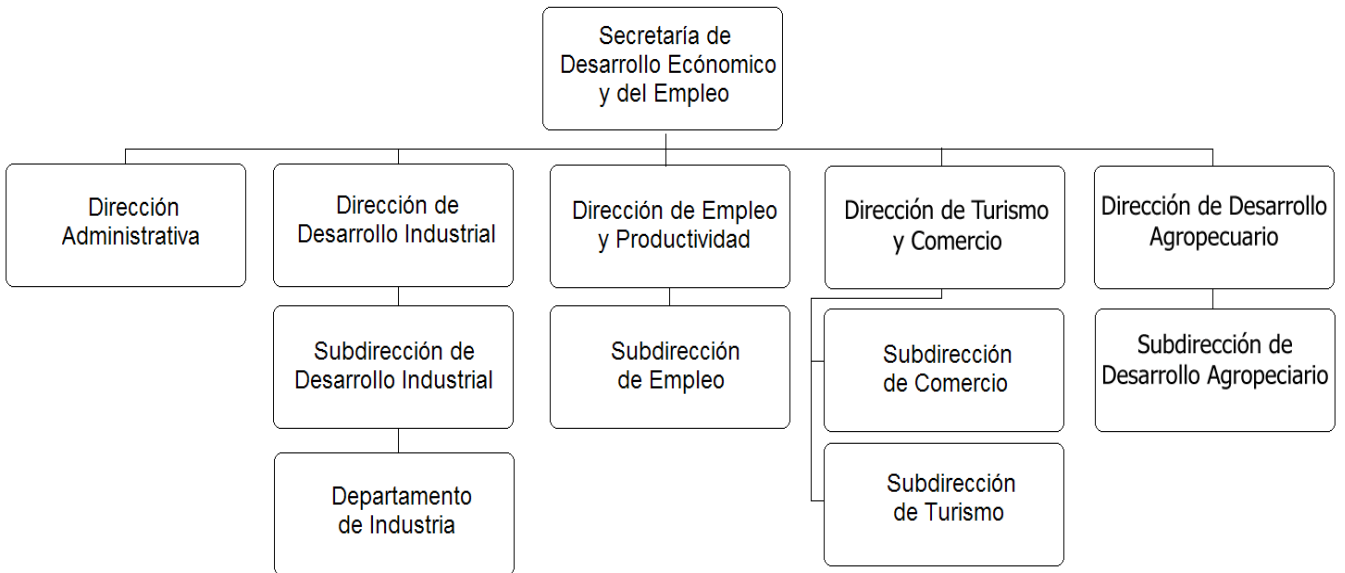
Secretaría de Desarrollo Económico y del Empleo

Dirección Administrativa

Dirección de Desarrollo Industrial

Dirección de Empleo y Productividad

Dirección de Turismo y Comercio

Dirección de Desarrollo Agropecuario

Subdirección de Desarrollo Industrial

Subdirección de Empleo

Subdirección de Comercio

Subdirección de Desarrollo Agropeciario

Departamento de Industria

Subdirección de Turismo